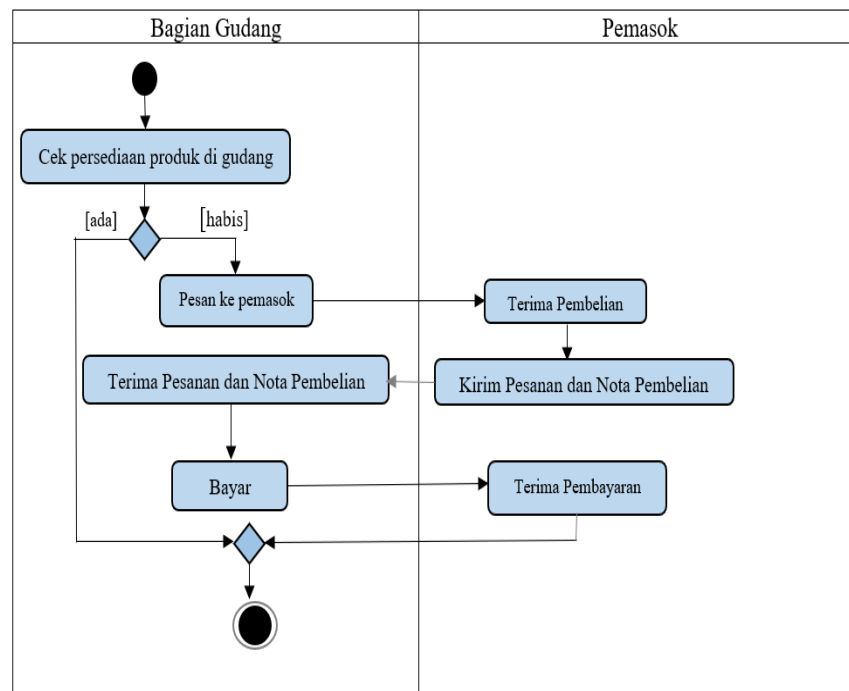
| Bagian Gudang | Pemasok |
|---|---|

Cek persediaan produk di gudang

[ada]

[habis]

Pesan ke pemasok

Terima Pembelian

Terima Pesanan dan Nota Pembelian

Kirim Pesanan dan Nota Pembelian

Bayar

Terima Pembayaran